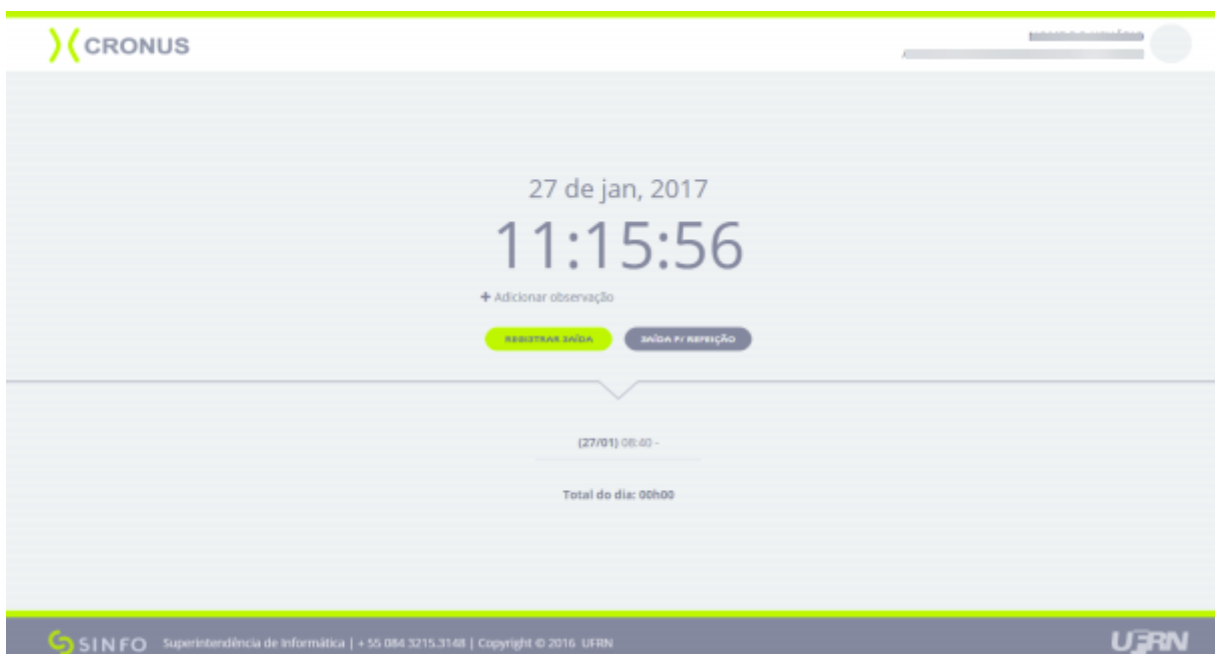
CRONUS

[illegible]

27 de jan, 2017

11:15:56

+ Adicionar observação

REGISTRAR SAÍDA

SAÍDA P/ REFEIÇÃO

(27/01) 08:40 -

Total do dia: 00h00

SINFO Superintendência de Informática | + 55 084 3215.3148 | Copyright © 2016 UFRN

UFRN